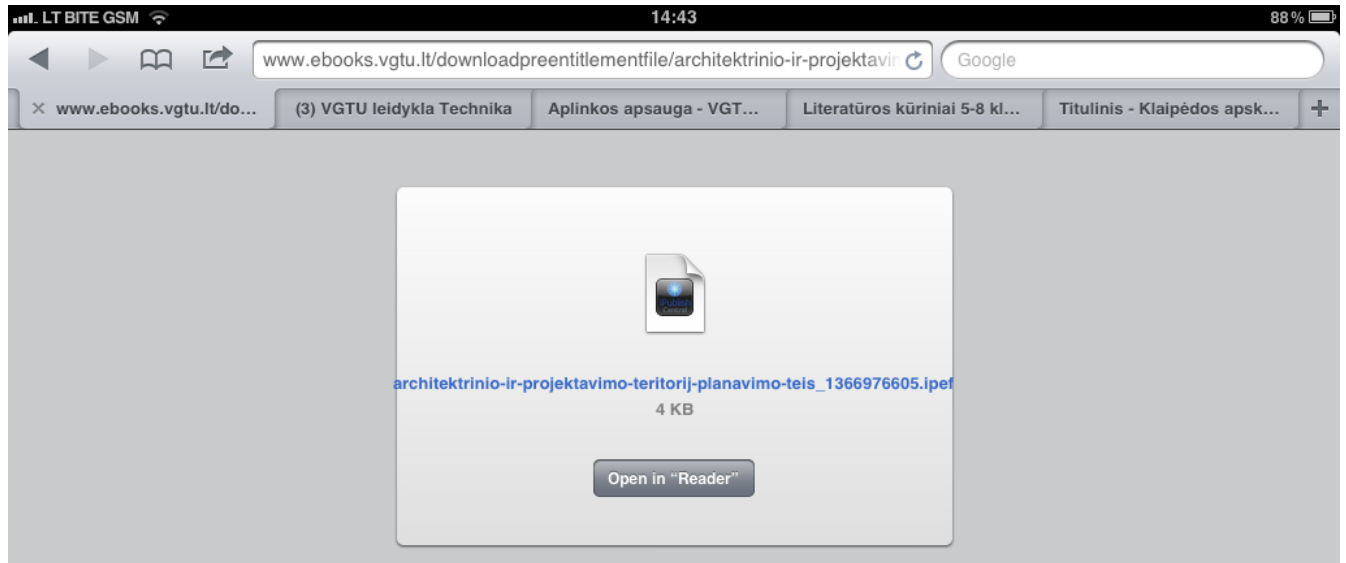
LT BITE GSM
14:43
88 %

www.ebooks.vgtu.lt/downloadpreentitlementfile/architektrinio-ir-projektavi
Google

www.ebooks.vgtu.lt/do...
(3) VGTU leidykla Technika
Aplinkos apsauga - VGT...
Literatūros kūriniai 5-8 kl...
Titulinis - Klaipėdos apsk...
+

iPublish Central

architektrinio-ir-projektavimo-teritorij-planavimo-teis_1366976605.ipef
4 KB

Open in “Reader”